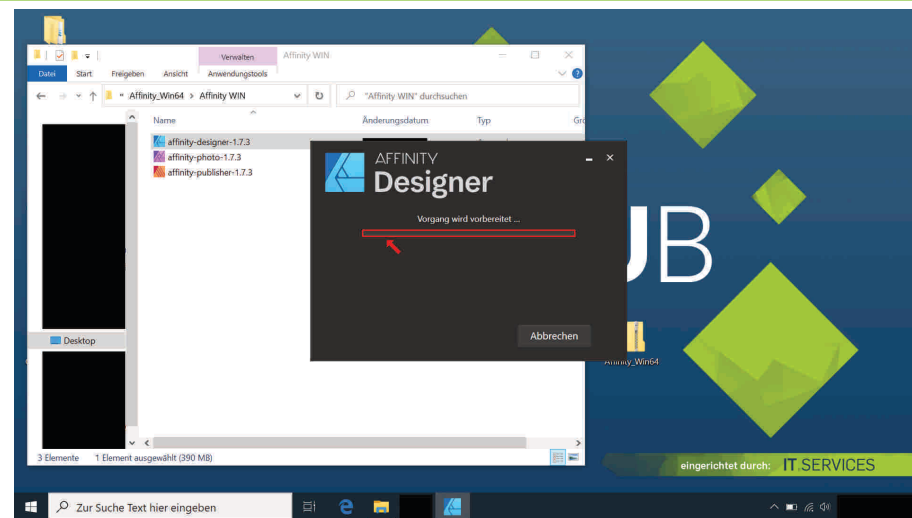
Verwalten
Affinity WIN
Datei Start Freigeben Ansicht Anwendungstools
« Affinity_Win64 > Affinity WIN
"Affinity WIN" durchsuchen
Name
Änderungsdatum
Typ
Grö
affinity-designer-1.7.3
affinity-photo-1.7.3
affinity-publisher-1.7.3
Desktop
3 Elemente 1 Element ausgewählt (390 MB)

AFFINITY
Designer
Vorgang wird vorbereitet ...
Abbrechen

UB
Affinity_Win64
eingerichtet durch: IT SERVICES

Zur Suche Text hier eingeben